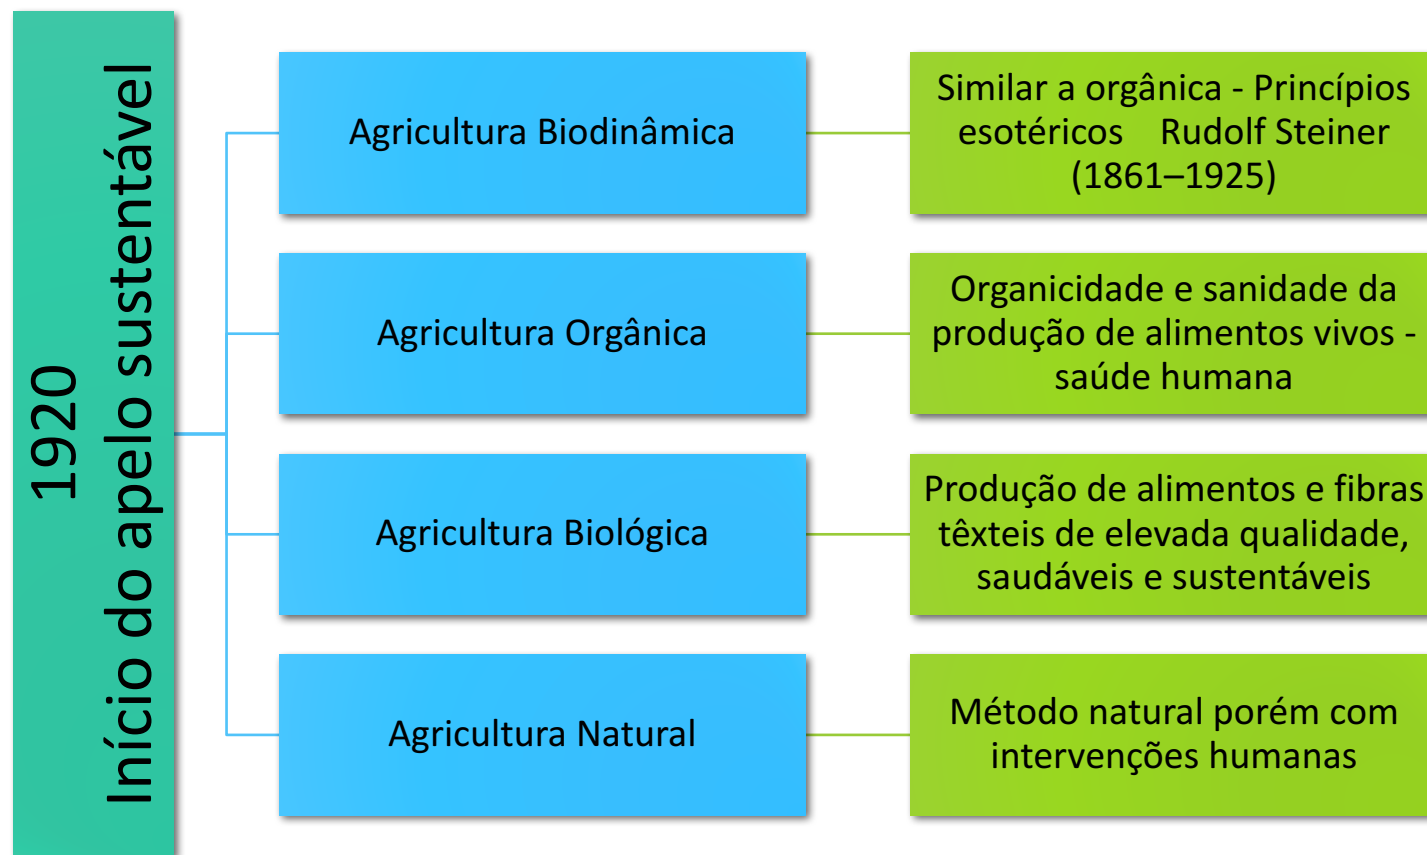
1920
Início do apelo sustentável

Agricultura Biodinâmica

Similar a orgânica - Princípios esotéricos Rudolf Steiner (1861–1925)

Agricultura Orgânica

Organicidade e sanidade da produção de alimentos vivos - saúde humana

Agricultura Biológica

Produção de alimentos e fibras têxteis de elevada qualidade, saudáveis e sustentáveis

Agricultura Natural

Método natural porém com intervenções humanas